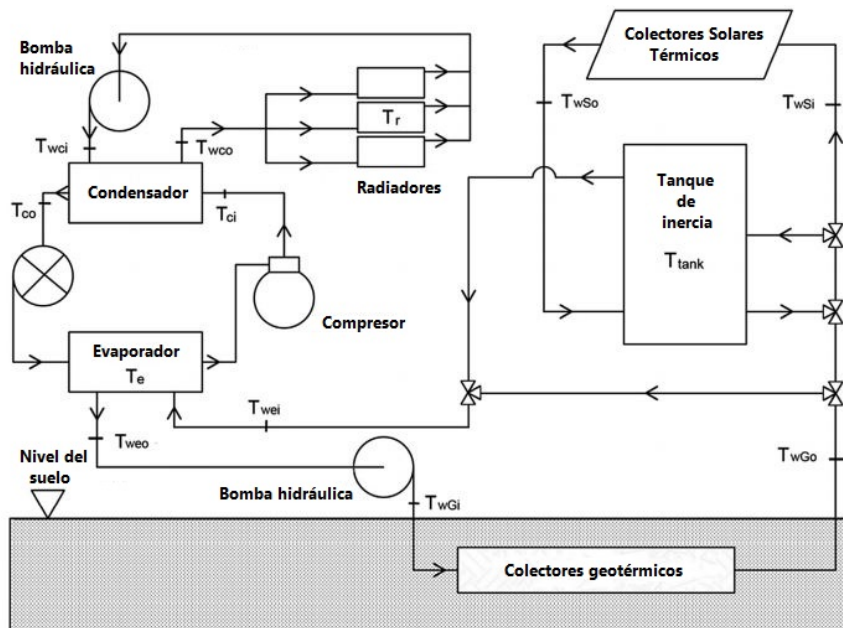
Bomba hidráulica

$T_{wci}$

$T_{wco}$

$T_r$

Radiadores

Condensador

$T_{ci}$

$T_{co}$

Compresor

Evaporador

$T_e$

$T_{wei}$

$T_{weo}$

Nivel del suelo

Bomba hidráulica

$T_{wGi}$

Colectores Solares Térmicos

$T_{wSo}$

$T_{wSi}$

Tanque de inercia

$T_{tank}$

$T_{wGo}$

Colectores geotérmicos